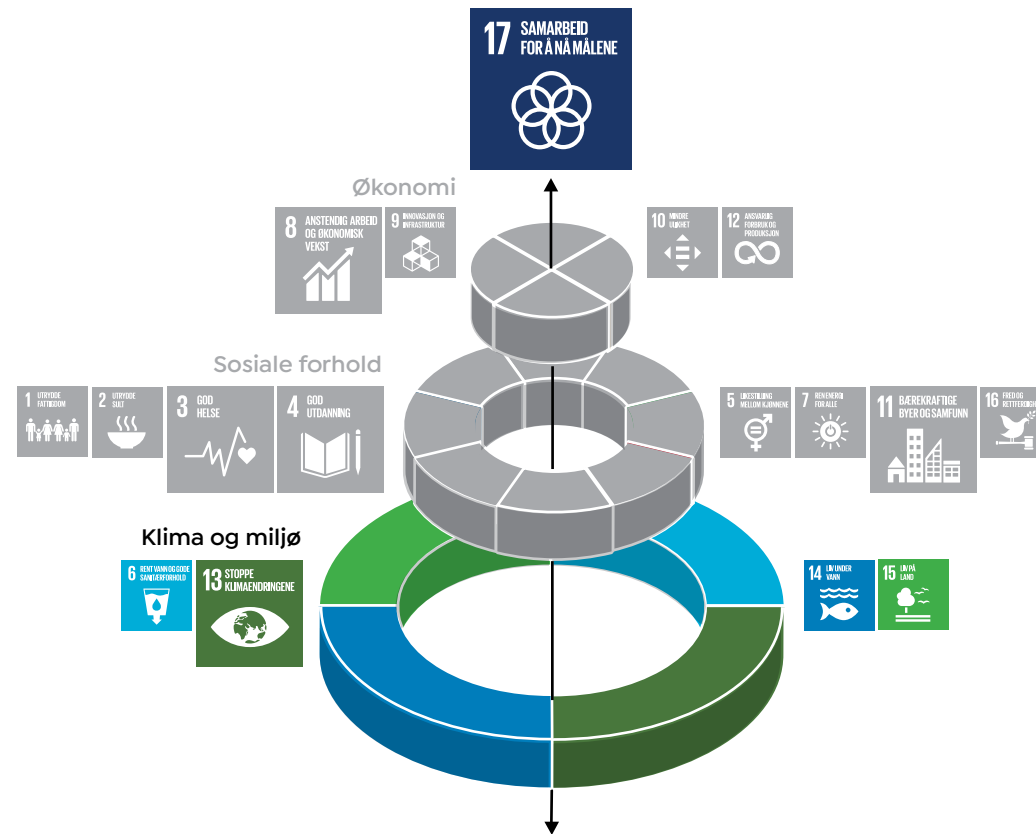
17 SAMARBEID FOR Å NÅ MÅLENE

Økonomi

8 ANSTENDIG ARBEID OG ØKONOMISK VEKST

9 INNOVASJON OG INFRASTRUKTUR

10 MINDRE ULIKHET

12 ANSVARLIG FORBRUK OG PRODUKSJON

Sosiale forhold

1 UTRYDDE FATTIGDOM

2 UTRYDDE SULT

3 GOD HELSE

4 GOD UTDANNING

5 LIKESTILLING MELLOM KJØNNENE

7 REN ENERGI FOR ALLE

11 BÆREKRAFTIGE BYER OG SAMFUNN

16 FRED OG RETTFERDIGHET

Klima og miljø

6 RENT VANN OG GODE SANITÆRFORHOLD

13 STOPPE KLIMAENDRINGENE

14 LIV UNDER VANN

15 LIV PÅ LAND